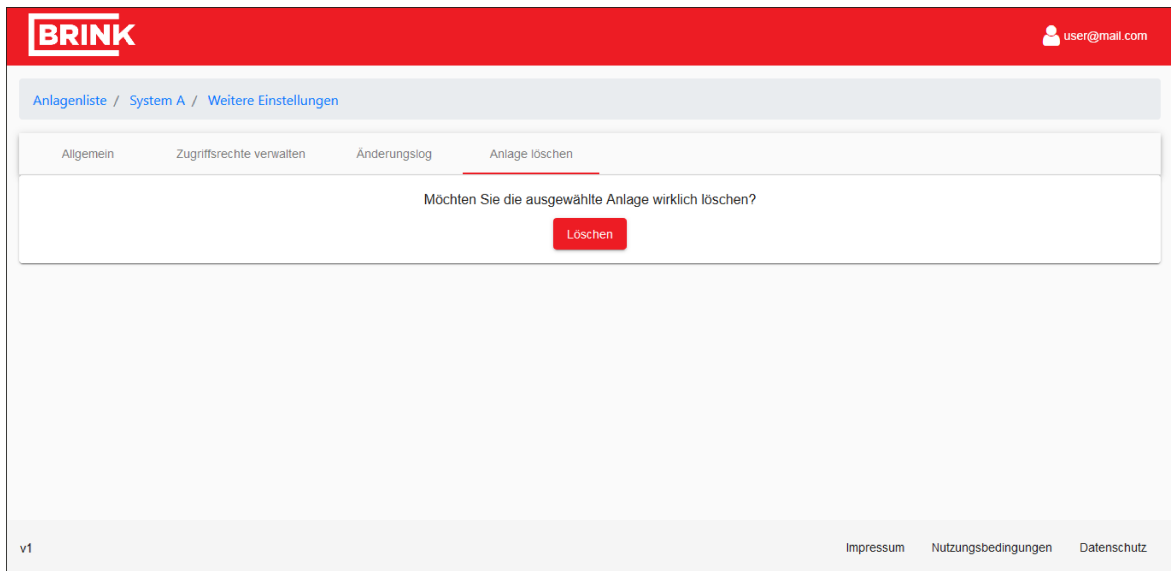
BRINK

user@mail.com

Anlagenliste / System A / Weitere Einstellungen

Allgemein Zugriffsrechte verwalten Änderungslog Anlage löschen

Möchten Sie die ausgewählte Anlage wirklich löschen?

Löschen

v1

Impressum Nutzungsbedingungen Datenschutz